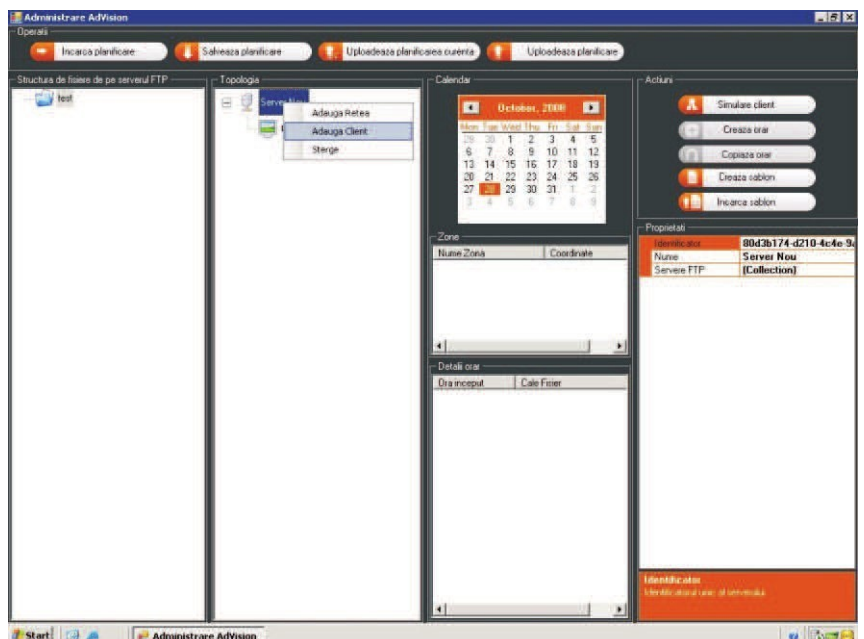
Administrare AdVision

Operatii

Incarca planificare

Salveaza planificare

Uploadeaza planificarea curenta

Uploadeaza planificare

Structura de fisiere de pe serverul FTP

test

Topologia

Server Nou

Adauga Retea

Adauga Client

Sterge

Calendar

October, 2008

| Mon | Tue | Wed | Thu | Fri | Sat | Sun |
|---|---|---|---|---|---|---|
| 29 | 30 | 1 | 2 | 3 | 4 | 5 |
| 6 | 7 | 8 | 9 | 10 | 11 | 12 |
| 13 | 14 | 15 | 16 | 17 | 18 | 19 |
| 20 | 21 | 22 | 23 | 24 | 25 | 26 |
| 27 | 28 | 29 | 30 | 31 | 1 | 2 |
| 3 | 4 | 5 | 6 | 7 | 8 | 9 |

Zone

| Nume Zona | Coordinate |
|---|---|

Detalii orar

| Ora inceput | Cale Fisier |
|---|---|

Actiuni

Simulare client

Creaza orar

Copiaza orar

Creaza sablon

Incarca sablon

Proprietati

| Identificator | 80d3b174-d210-4c4e-9 |
|---|---|
| Nume | Server Nou |
| Servere FTP | (Collection) |

Identificator

Identificatorul unic al serverului

Start

Administrare AdVision